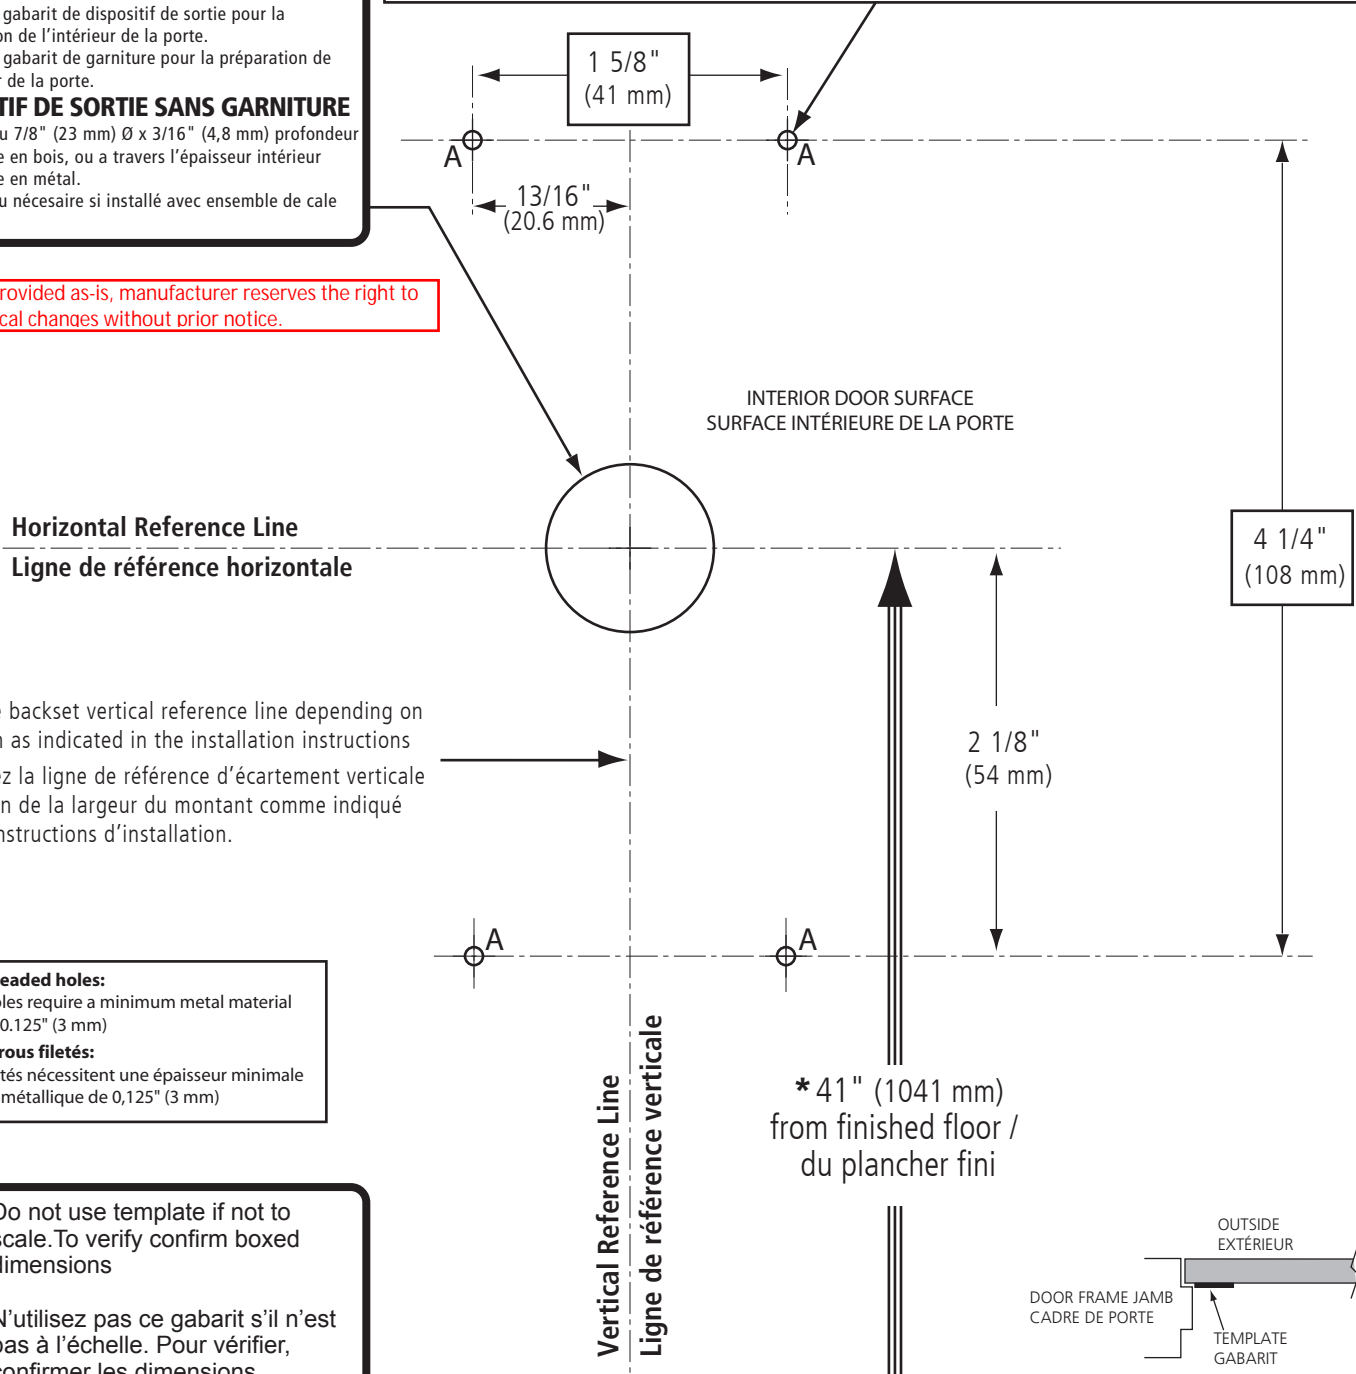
gabarit de dispositif de sortie pour la
on de l'intérieur de la porte.
gabarit de garniture pour la préparation de
r de la porte.
TIF DE SORTIE SANS GARNITURE
u 7/8" (23 mm) Ø x 3/16" (4,8 mm) profondeur
e en bois, ou a travers l'épaisseur intérieur
e en métal.
u nécesaire si installé avec ensemble de cale

rovided as-is, manufacturer reserves the right to
cal changes without prior notice.

1 5/8"
(41 mm)

A

A

13/16"
(20.6 mm)

INTERIOR DOOR SURFACE
SURFACE INTÉRIEURE DE LA PORTE

Horizontal Reference Line
Ligne de référence horizontale

4 1/4"
(108 mm)

backset vertical reference line depending on
as indicated in the installation instructions

z la ligne de référence d'écartement verticale
n de la largeur du montant comme indiqué
nstructions d'installation.

2 1/8"
(54 mm)

A

A

eaded holes:
les require a minimum metal material
0.125" (3 mm)
rous filetés:
tés nécessitent une épaisseur minimale
métallique de 0,125" (3 mm)

Vertical Reference Line
Ligne de référence verticale

* 41" (1041 mm)
from finished floor /
du plancher fini

Do not use template if not to
scale.To verify confirm boxed
dimensions

N'utilisez pas ce gabarit s'il n'est
pas à l'échelle. Pour vérifier,
confirmer les dimensions

OUTSIDE
EXTÉRIEUR

DOOR FRAME JAMB
CADRE DE PORTE

TEMPLATE
GABARIT